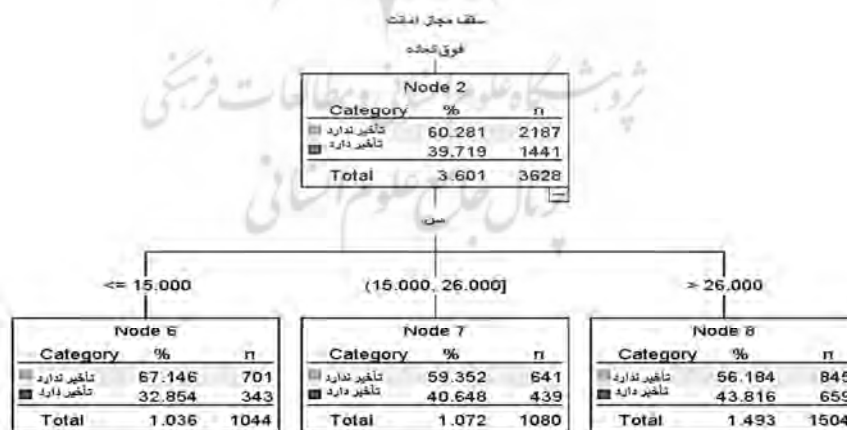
سقف مجاز امانت

فوق‌العاده

Node 2

| Category | % | n |
|---|---|---|
| تاخیر ندارد | 60.281 | 2187 |
| تاخیر دارد | 39.719 | 1441 |
| Total | 3.601 | 3628 |

سن

<= 15.000

(15.000, 26.000]

> 26.000

Node 6

| Category | % | n |
|---|---|---|
| تاخیر ندارد | 67.146 | 701 |
| تاخیر دارد | 32.854 | 343 |
| Total | 1.036 | 1044 |

Node 7

| Category | % | n |
|---|---|---|
| تاخیر ندارد | 59.352 | 641 |
| تاخیر دارد | 40.648 | 439 |
| Total | 1.072 | 1080 |

Node 8

| Category | % | n |
|---|---|---|
| تاخیر ندارد | 56.184 | 845 |
| تاخیر دارد | 43.816 | 659 |
| Total | 1.493 | 1504 |

پژوهشگاه علوم انسانی و مطالعات فرهنگی
پرتال جامع علوم انسانی